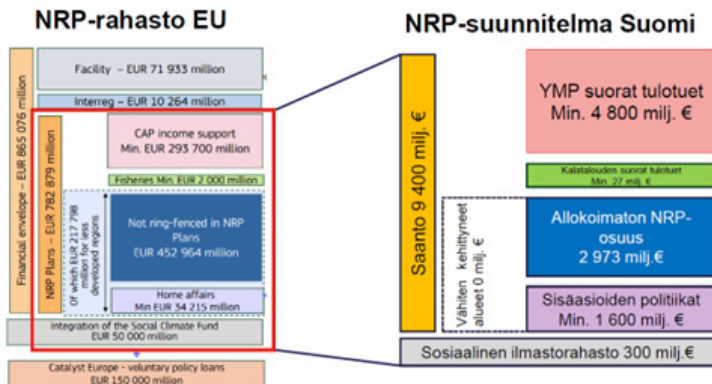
NRP-rahasto EU

Financial envelope – EUR 865 076 million

Facility – EUR 71 933 million

Interreg – EUR 10 264 million

NRP Plans – EUR 782 879 million

CAP income support
Min. EUR 293 700 million

Fisheries Min. EUR 2 000 million

Of which EUR 217 798 million for less developed regions

Not ring-fenced in NRP Plans
EUR 452 964 million

Home affairs
Min EUR 34 215 million

Integration of the Social Climate Fund
EUR 50 000 million

Catalyst Europe - voluntary policy loans
EUR 150 000 million

NRP-suunnitelma Suomi

Saanto 9 400 milj. €

YMP suorat tulotuet
Min. 4 800 milj. €

Kalatalouden suorat tulotuet
Min. 27 milj. €

Vähiten kehittyneet alueet 0 milj. €

Allokoimaton NRP-osuus
2 973 milj.€

Sisäasioiden politiikat
Min. 1 600 milj. €

Sosiaalinen ilmastorahasto 300 milj.€